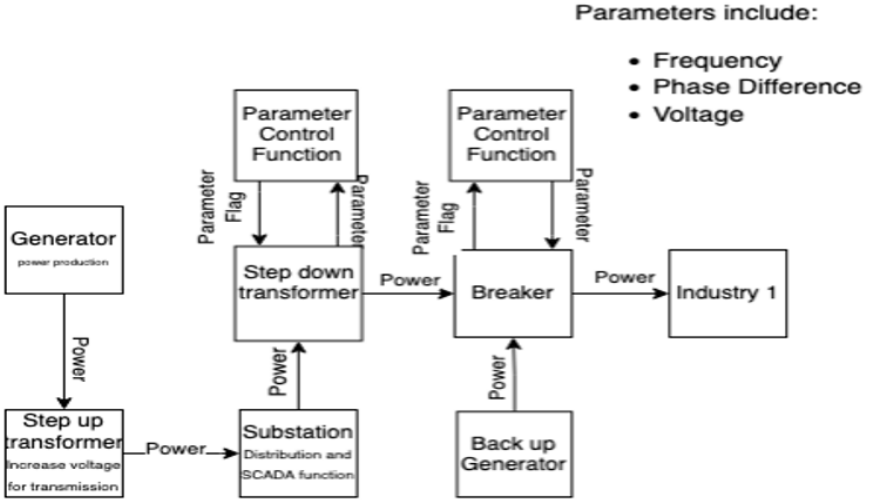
Parameters include:

- Frequency
- Phase Difference
- Voltage

Parameter Control Function

Parameter Flag

Parameter

Parameter Control Function

Parameter Flag

Parameter

Generator
power production

Power

Step down transformer

Power

Breaker

Power

Industry 1

Power

Power

Step up transformer
Increase voltage for transmission

Power

Substation
Distribution and SCADA function

Back up Generator